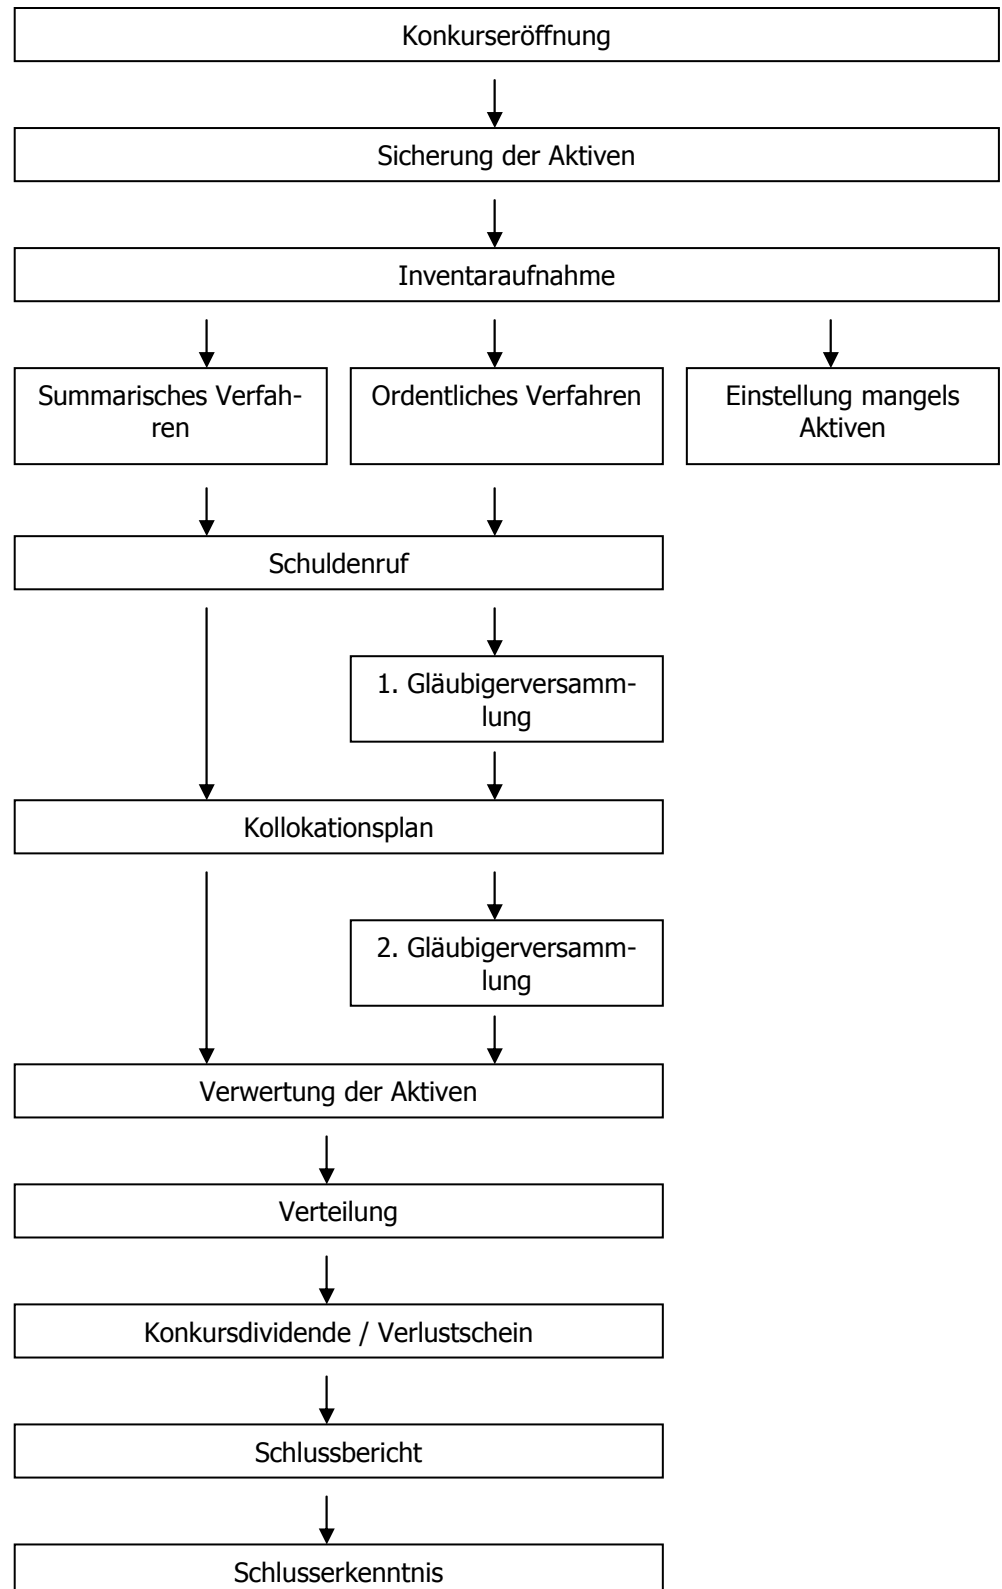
Konkurseröffnung

Sicherung der Aktiven

Inventaraufnahme

Summarisches Verfahren

Ordentliches Verfahren

Einstellung mangels Aktiven

Schuldenruf

1. Gläubigerversammlung

Kollokationsplan

2. Gläubigerversammlung

Verwertung der Aktiven

Verteilung

Konkursdividende / Verlustschein

Schlussbericht

Schlusserkenntnis